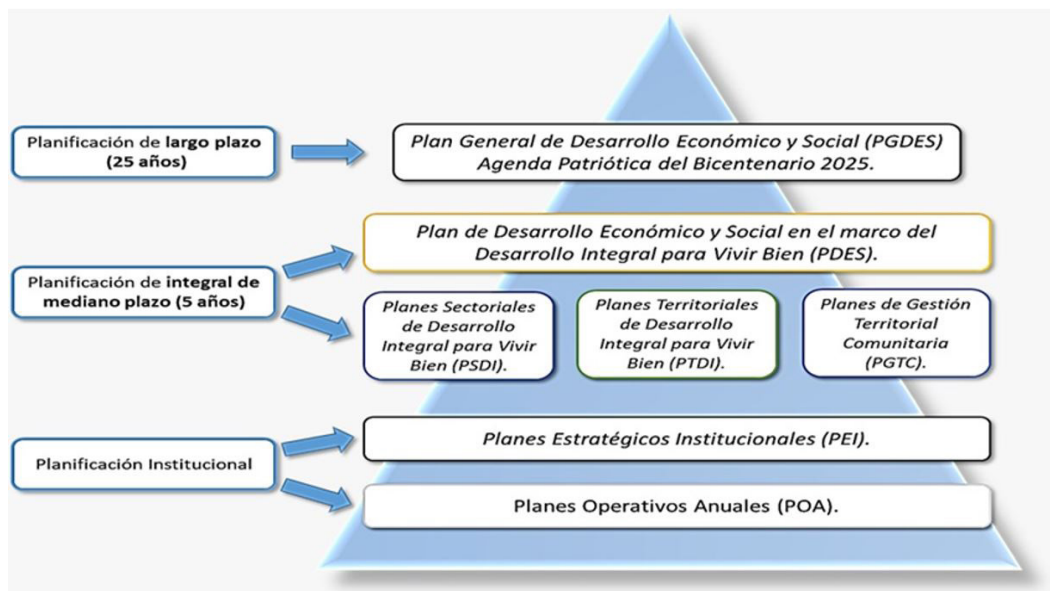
Planificación de largo plazo (25 años)

Plan General de Desarrollo Económico y Social (PGDES) Agenda Patriótica del Bicentenario 2025.

Plan de Desarrollo Económico y Social en el marco del Desarrollo Integral para Vivir Bien (PDES).

Planificación de integral de mediano plazo (5 años)

Planes Sectoriales de Desarrollo Integral para Vivir Bien (PSDI).

Planes Territoriales de Desarrollo Integral para Vivir Bien (PTDI).

Planes de Gestión Territorial Comunitaria (PGTC).

Planificación Institucional

Planes Estratégicos Institucionales (PEI).

Planes Operativos Anuales (POA).